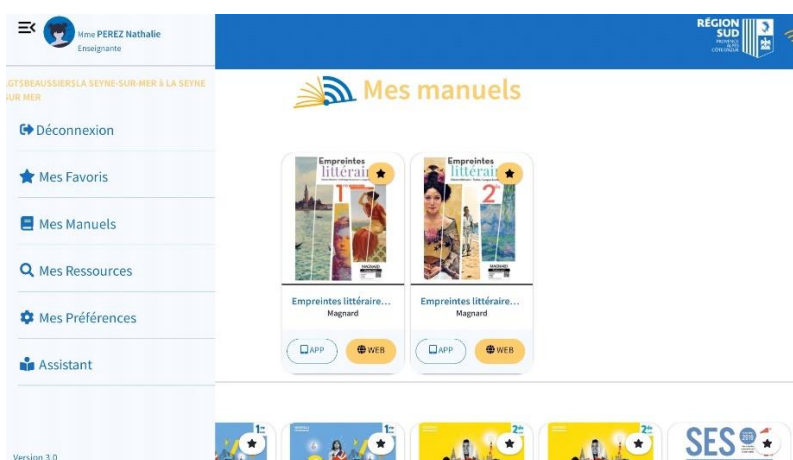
Mme PEREZ Nathalie
Enseignante

LGTSBEAUSSIERSLA SEYNE-SUR-MER à LA SEYNE SUR MER

Déconnexion

Mes Favoris

Mes Manuels

Mes Ressources

Mes Préférences

Assistant

Version 3.0

RÉGION SUD PROVENCE ALPES CÔTE D'AZUR

Mes manuels

Empreintes littéraires 1re
MAGNARD

Empreintes littéraires 2de
MAGNARD

Empreintes littéraire...
Magnard
APP
WEB

Empreintes littéraire...
Magnard
APP
WEB

1re

1re

2de

2de

SES 2019